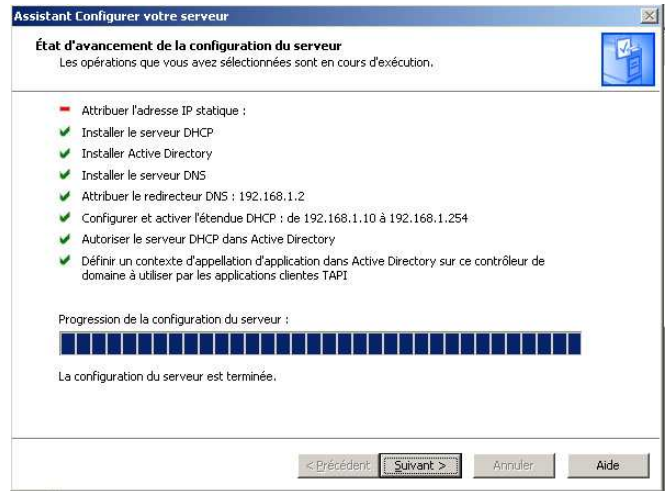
Assistant Configurer votre serveur

État d'avancement de la configuration du serveur
Les opérations que vous avez sélectionnées sont en cours d'exécution.

Attribuer l'adresse IP statique :
Installer le serveur DHCP
Installer Active Directory
Installer le serveur DNS
Attribuer le redirecteur DNS : 192.168.1.2
Configurer et activer l'étendue DHCP : de 192.168.1.10 à 192.168.1.254
Autoriser le serveur DHCP dans Active Directory
Définir un contexte d'appellation d'application dans Active Directory sur ce contrôleur de domaine à utiliser par les applications clientes TAPI

Progression de la configuration du serveur :

La configuration du serveur est terminée.

< Précédent | Suivant > | Annuler | Aide